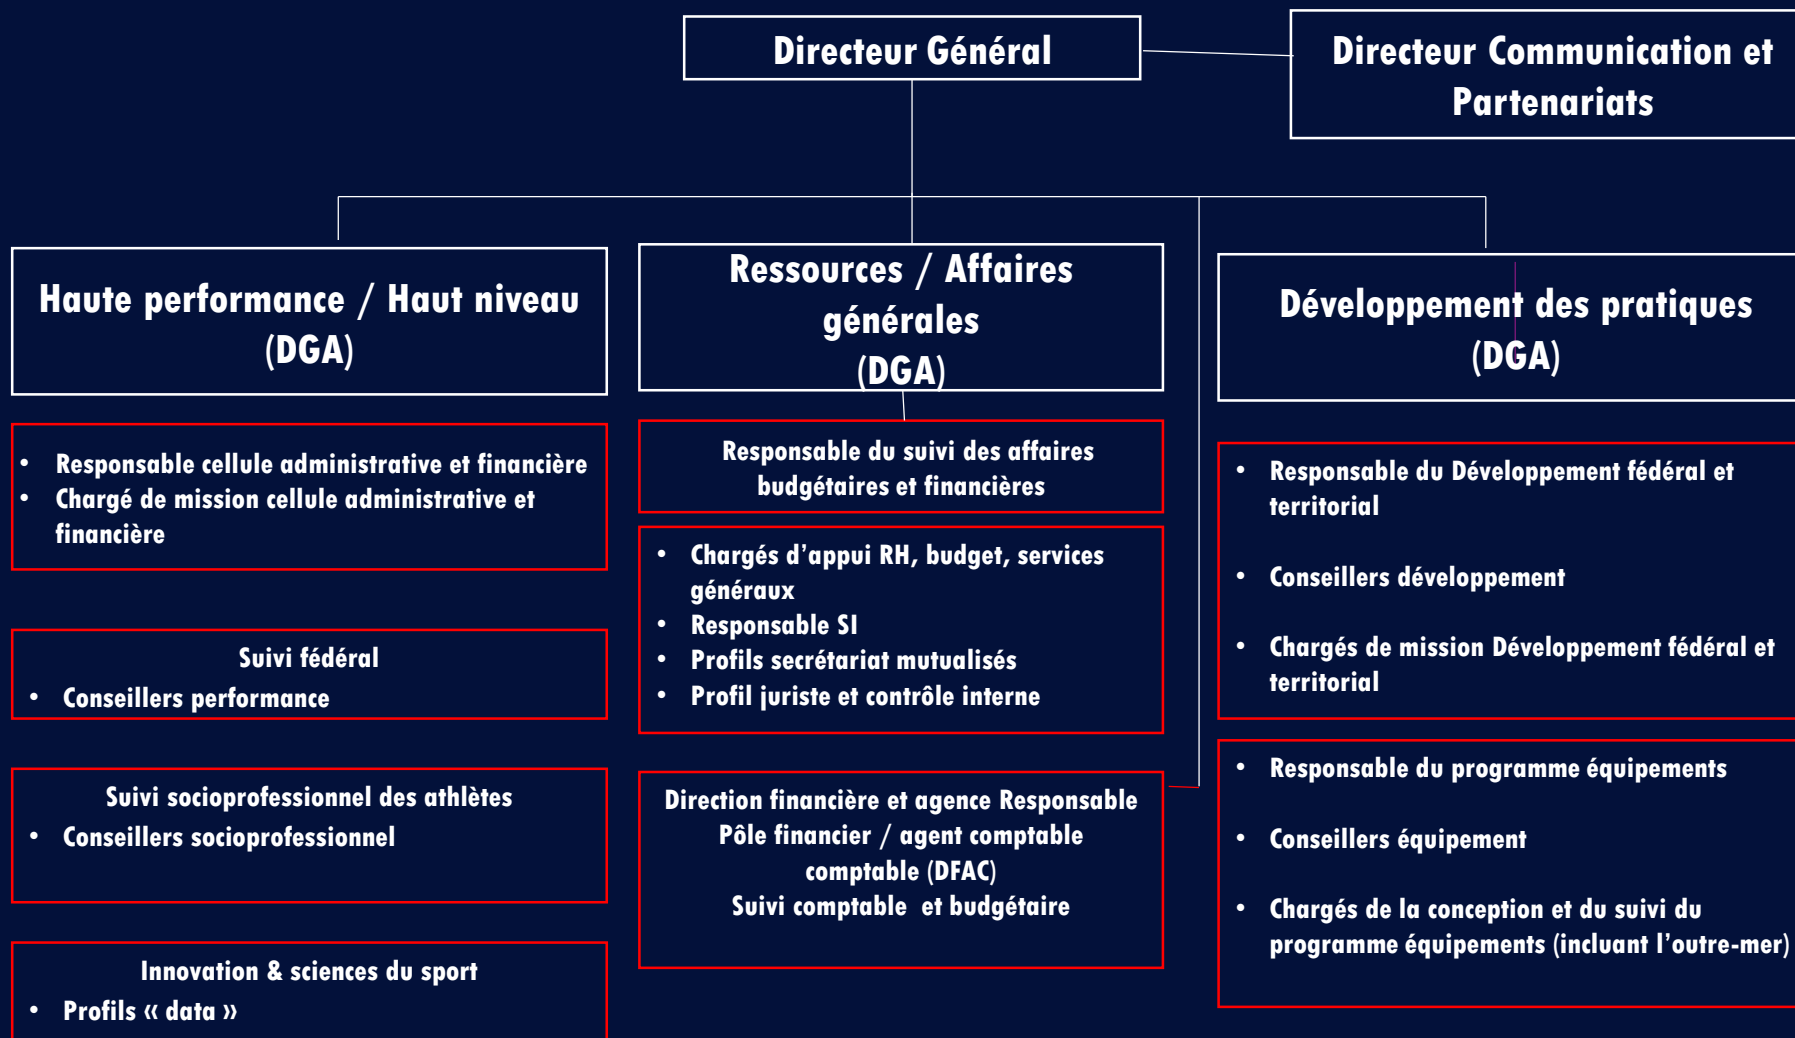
Directeur Général

Directeur Communication et Partenariats

Haute performance / Haut niveau (DGA)

- Responsable cellule administrative et financière
- Chargé de mission cellule administrative et financière

Suivi fédéral
- Conseillers performance

Suivi socioprofessionnel des athlètes
- Conseillers socioprofessionnel

Innovation & sciences du sport
- Profils « data »

Ressources / Affaires générales (DGA)

Responsable du suivi des affaires budgétaires et financières

- Chargés d'appui RH, budget, services généraux
- Responsable SI
- Profils secrétariat mutualisés
- Profil juriste et contrôle interne

Direction financière et agence Responsable Pôle financier / agent comptable comptable (DFAC)
Suivi comptable et budgétaire

Développement des pratiques (DGA)

- Responsable du Développement fédéral et territorial
- Conseillers développement
- Chargés de mission Développement fédéral et territorial

- Responsable du programme équipements
- Conseillers équipement
- Chargés de la conception et du suivi du programme équipements (incluant l'outre-mer)